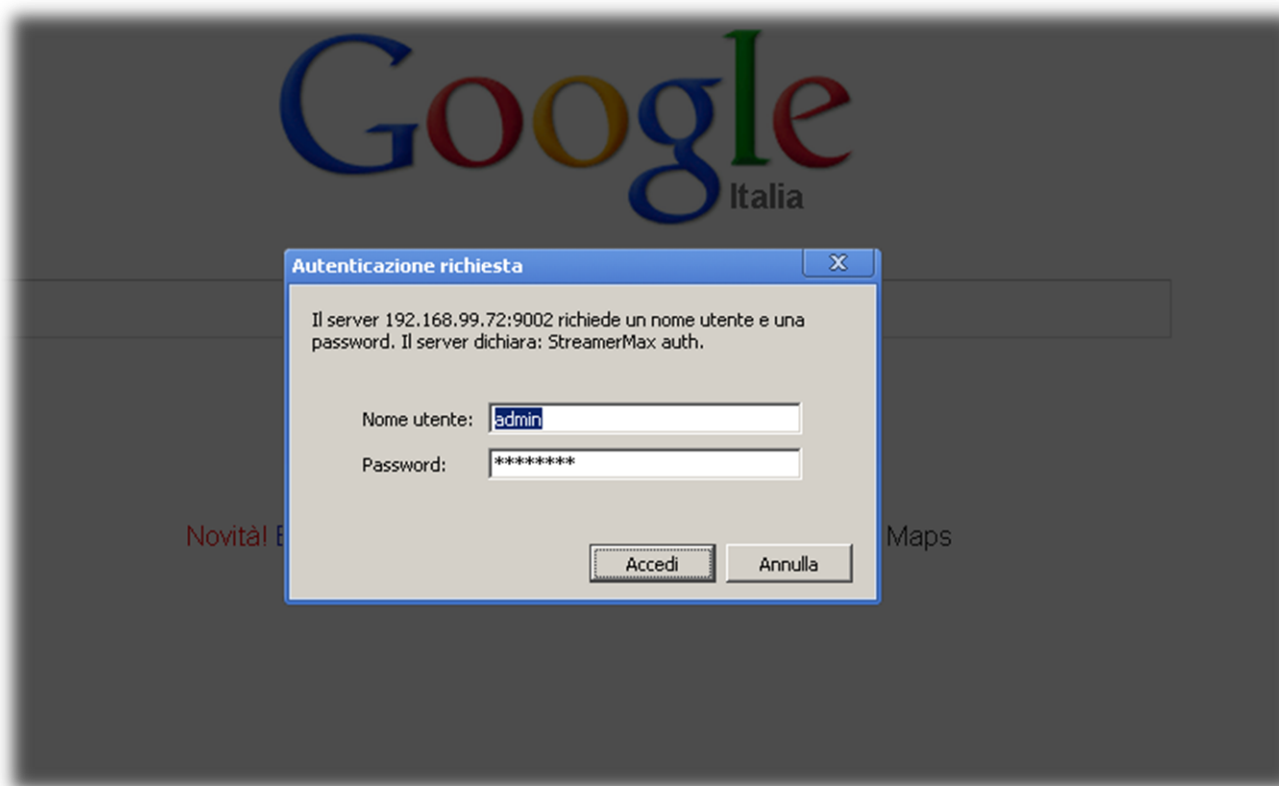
Google
Italia

Autenticazione richiesta

X

Il server 192.168.99.72:9002 richiede un nome utente e una password. Il server dichiara: StreamerMax auth.

Nome utente: admin

Password: ********

Accedi

Annulla

Novità! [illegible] Maps